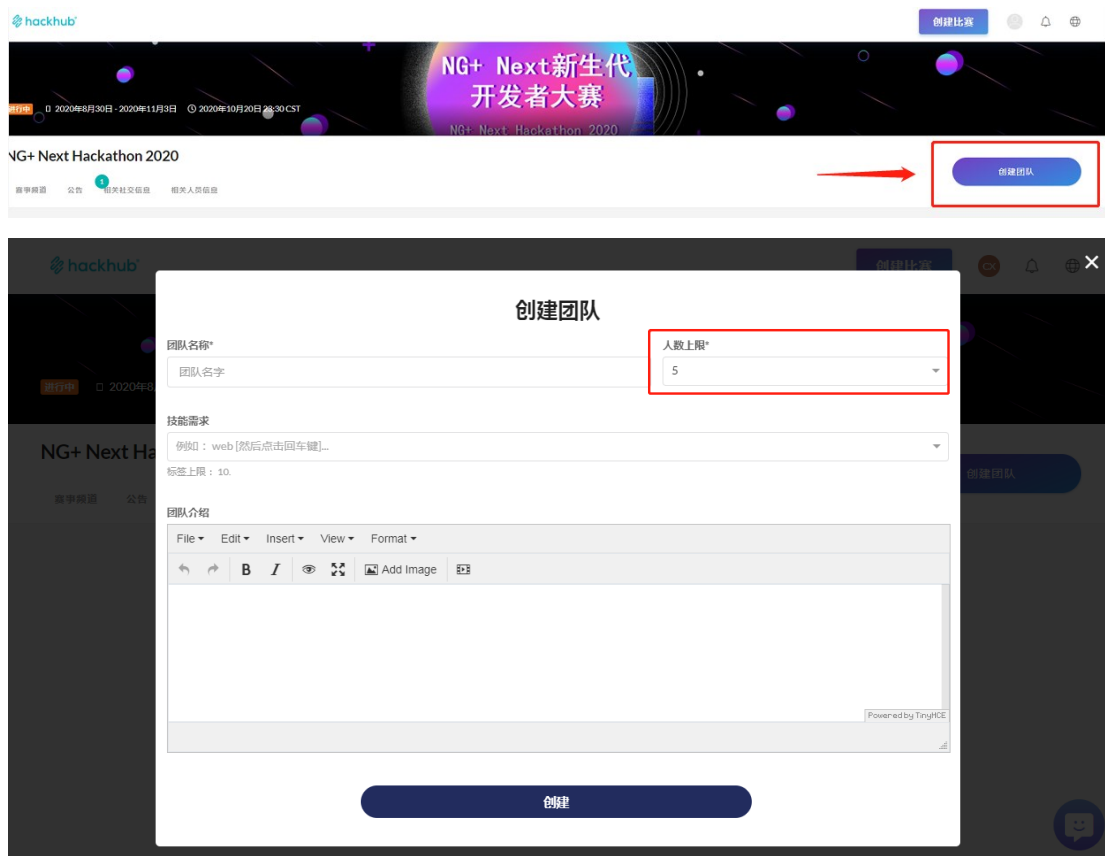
hackhub

创建比赛

NG+ Next新生代开发者大赛

NG+ Next Hackathon 2020

进行中 2020年8月30日 - 2020年11月3日 2020年10月20日 23:30 CST

NG+ Next Hackathon 2020

赛事频道 公告 1 相关社交信息 相关人员信息

创建团队

hackhub

创建比赛

CK

进行中 2020年8

NG+ Next Ha

赛事频道 公告

创建团队

创建团队

团队名称*

团队名字

人数上限*

5

技能需求

例如：web [然后点击回车键]...

标签上限：10.

团队介绍

File Edit Insert View Format

B I Add Image

Powered by TinyMCE

创建